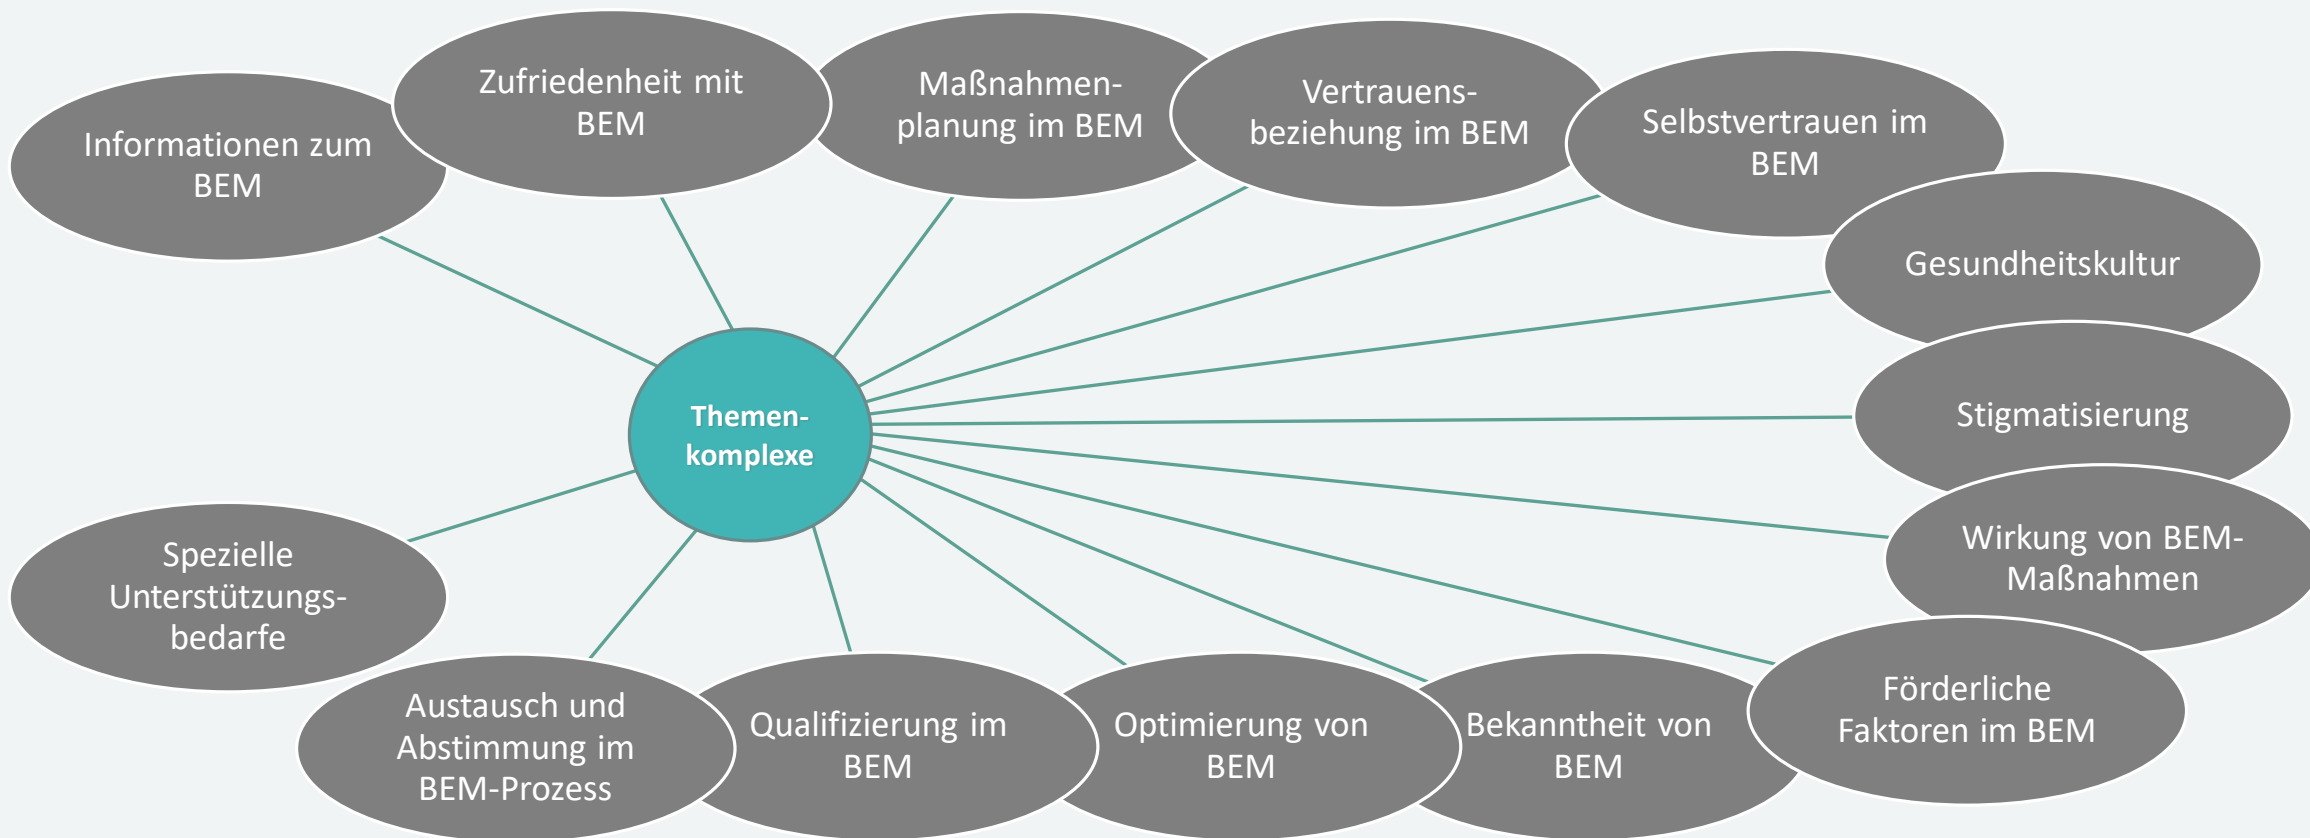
Themenkomplexe

Informationen zum BEM

Zufriedenheit mit BEM

Maßnahmenplanung im BEM

Vertrauensbeziehung im BEM

Selbstvertrauen im BEM

Gesundheitskultur

Stigmatisierung

Wirkung von BEM-Maßnahmen

Förderliche Faktoren im BEM

Bekanntheit von BEM

Optimierung von BEM

Qualifizierung im BEM

Austausch und Abstimmung im BEM-Prozess

Spezielle Unterstützungsbedarfe